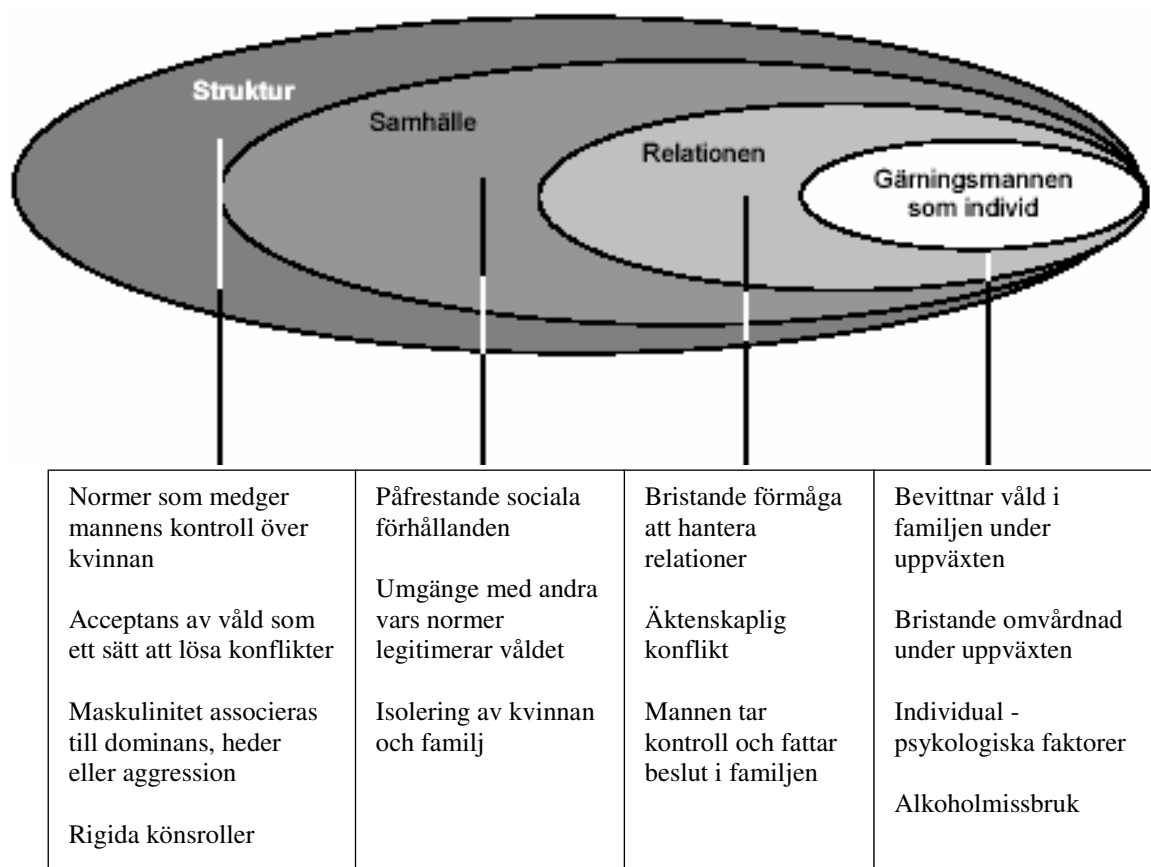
Struktur

Samhälle

Relationen

Gärningsmannen som individ

| Normer som medger mannens kontroll över kvinnan<br><br>Acceptans av våld som ett sätt att lösa konflikter<br><br>Maskulinitet associeras till dominans, heder eller aggression<br><br>Rigida könsroller | Påfrestande sociala förhållanden<br><br>Umgänge med andra vars normer legitimerar våldet<br><br>Isolering av kvinnan och familj | Bristande förmåga att hantera relationer<br><br>Äktenskaplig konflikt<br><br>Mannen tar kontroll och fattar beslut i familjen | Bevittnar våld i familjen under uppväxten<br><br>Bristande omvårdnad under uppväxten<br><br>Individual - psykologiska faktorer<br><br>Alkoholmissbruk |
|---|---|---|---|